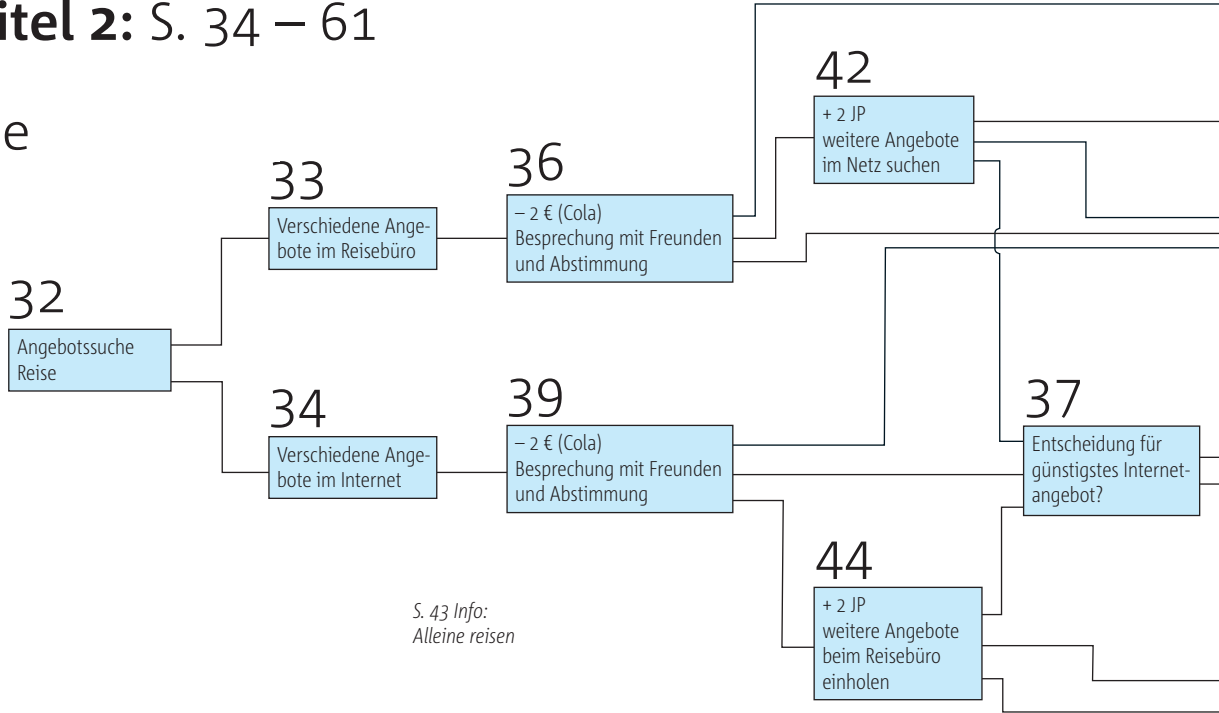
itel 2: S. 34 – 61

e

42
+ 2 JP
weitere Angebote im Netz suchen

33
Verschiedene Angebote im Reisebüro

36
– 2 € (Cola)
Besprechung mit Freunden und Abstimmung

32
Angebotssuche Reise

34
Verschiedene Angebote im Internet

39
– 2 € (Cola)
Besprechung mit Freunden und Abstimmung

37
Entscheidung für günstigstes Internetangebot?

44
+ 2 JP
weitere Angebote beim Reisebüro einholen

S. 43 Info:
Alleine reisen